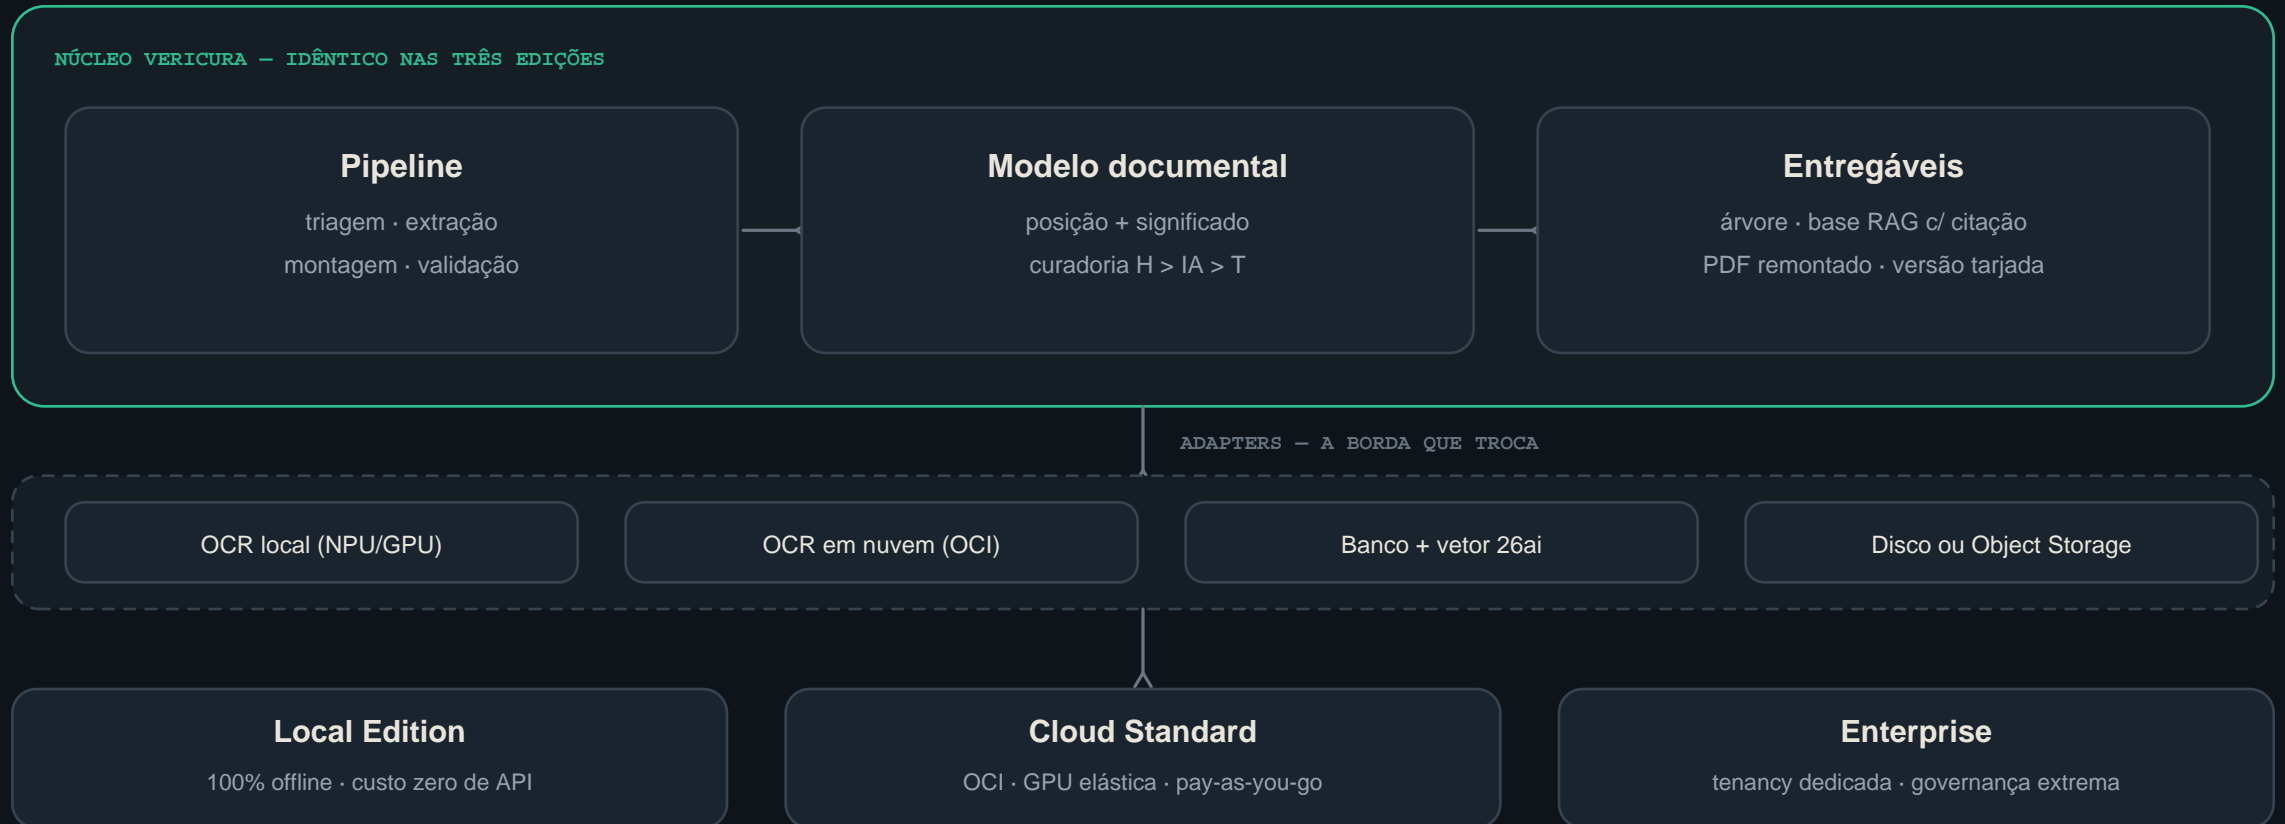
NÚCLEO VERICURA — IDÊNTICO NAS TRÊS EDIÇÕES

Pipeline
triagem · extração
montagem · validação

Modelo documental
posição + significado
curadoria H > IA > T

Entregáveis
árvore · base RAG c/ citação
PDF remontado · versão tarjada

ADAPTERS — A BORDA QUE TROCA

OCR local (NPU/GPU)

OCR em nuvem (OCI)

Banco + vetor 26ai

Disco ou Object Storage

Local Edition
100% offline · custo zero de API

Cloud Standard
OCI · GPU elástica · pay-as-you-go

Enterprise
tenancy dedicada · governança extrema